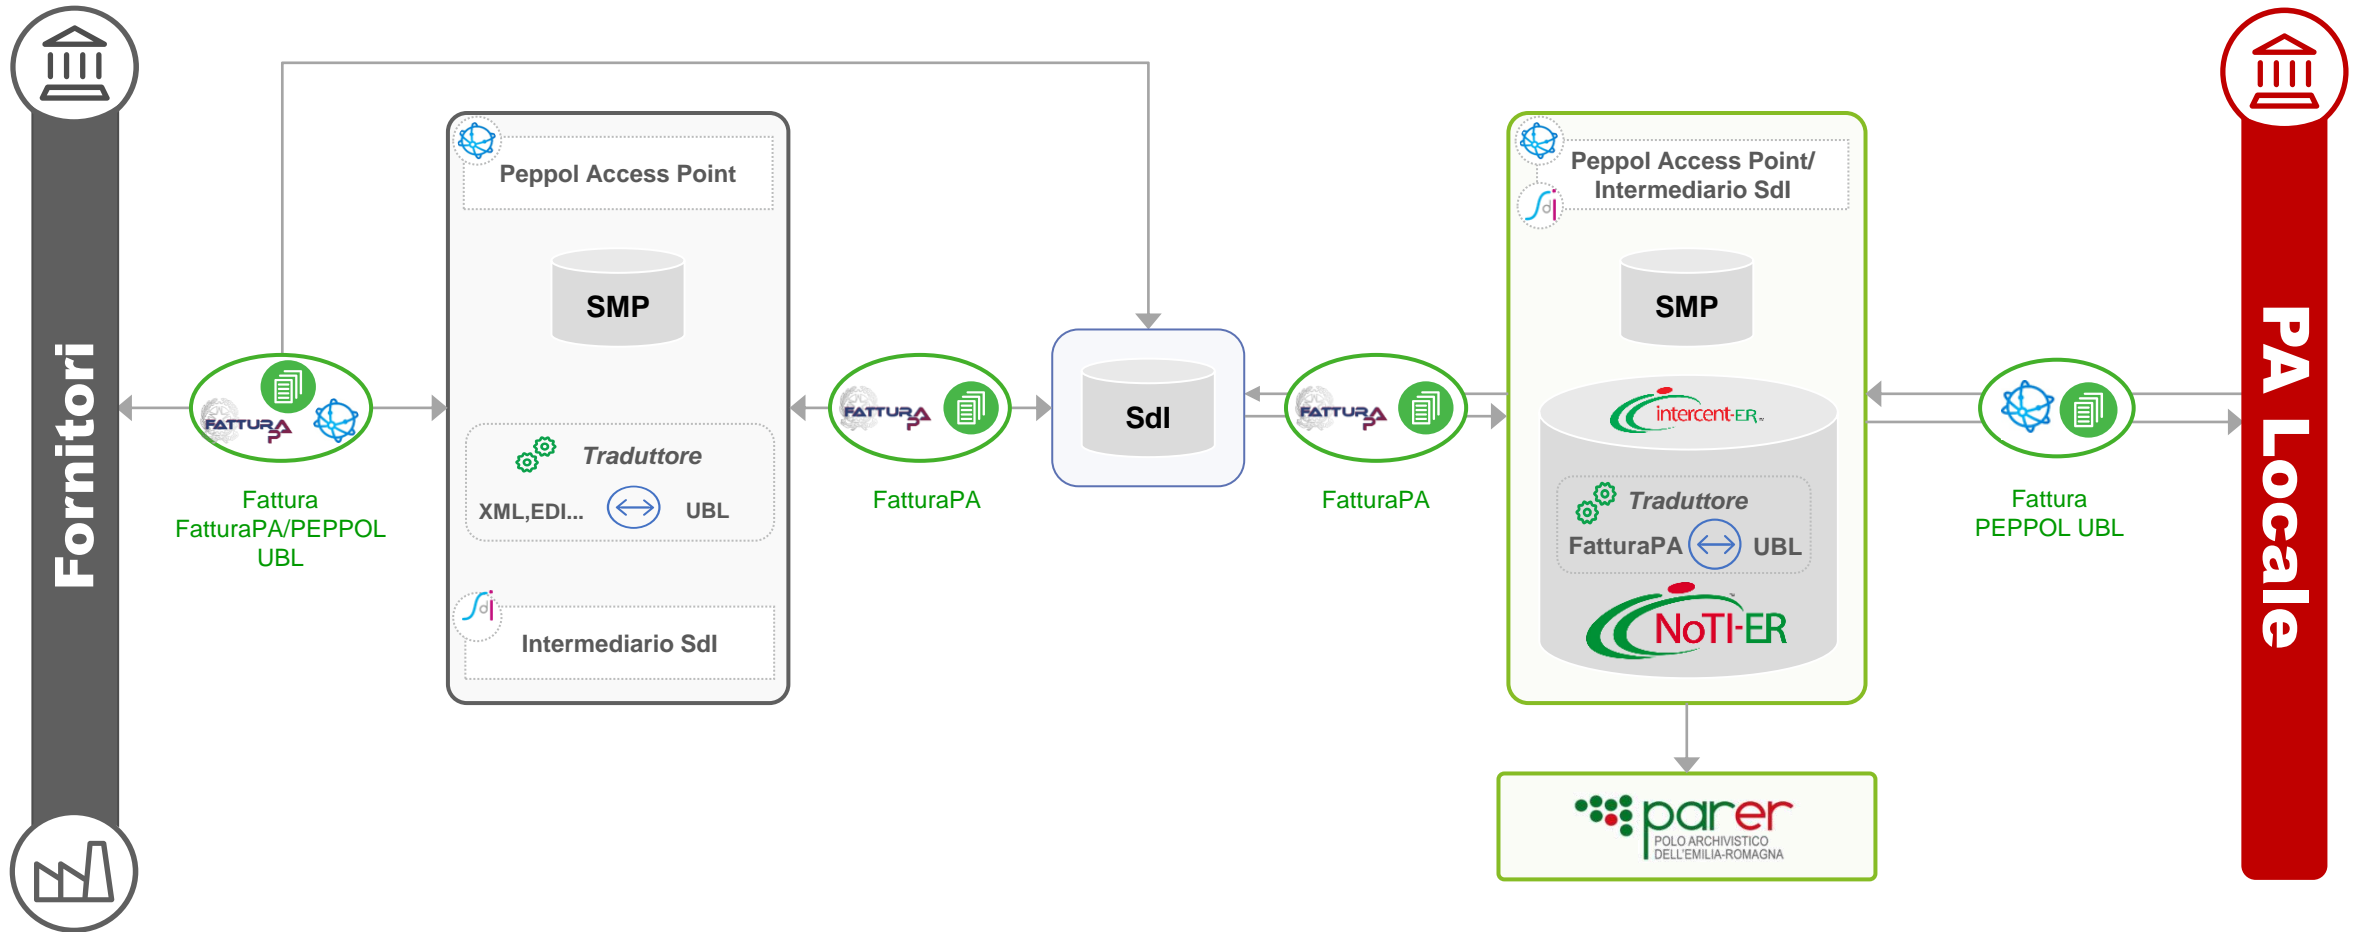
Fornitori

FATTURA PA

Fattura FatturaPA/PEPPOL UBL

Peppol Access Point

SMP

Traduttore

XML,EDI... UBL

Intermediario SdI

FATTURA PA

FatturaPA

SdI

FATTURA PA

FatturaPA

Peppol Access Point/ Intermediario SdI

SMP

intercent-ER

Traduttore

FatturaPA UBL

NoTI-ER

parer
POLO ARCHIVISTICO DELL'EMILIA-ROMAGNA

Fattura PEPPOL UBL

PA Locale